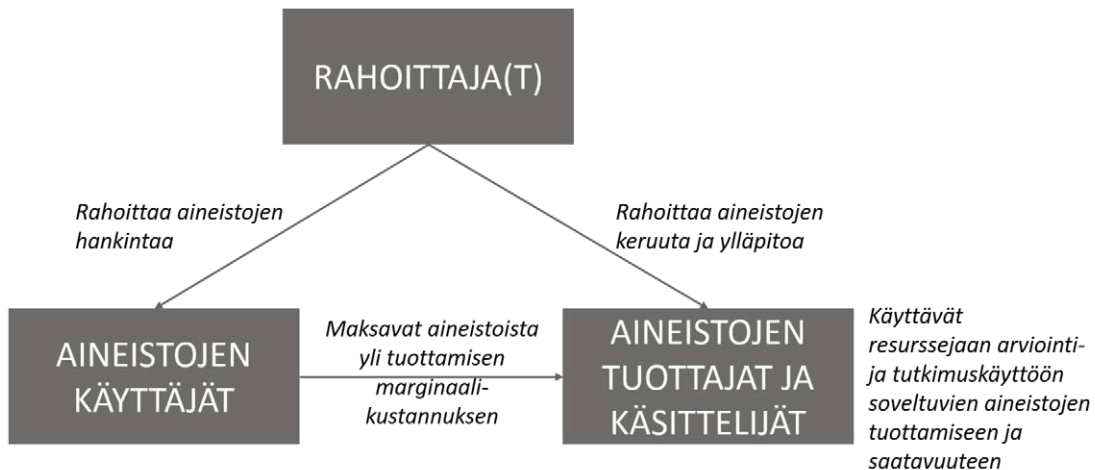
RAHOITTAJA(T)

Rahoittaa aineistojen hankintaa

Rahoittaa aineistojen keruuta ja ylläpitoa

AINEISTOJEN KÄYTTÄJÄT

Maksavat aineistoista yli tuottamisen marginaalikustannuksen

AINEISTOJEN TUOTTAJAT JA KÄSITTELIJÄT

Käyttävät resurssejaan arviointi- ja tutkimuskäyttöön soveltuvien aineistojen tuottamiseen ja saatavuuteen